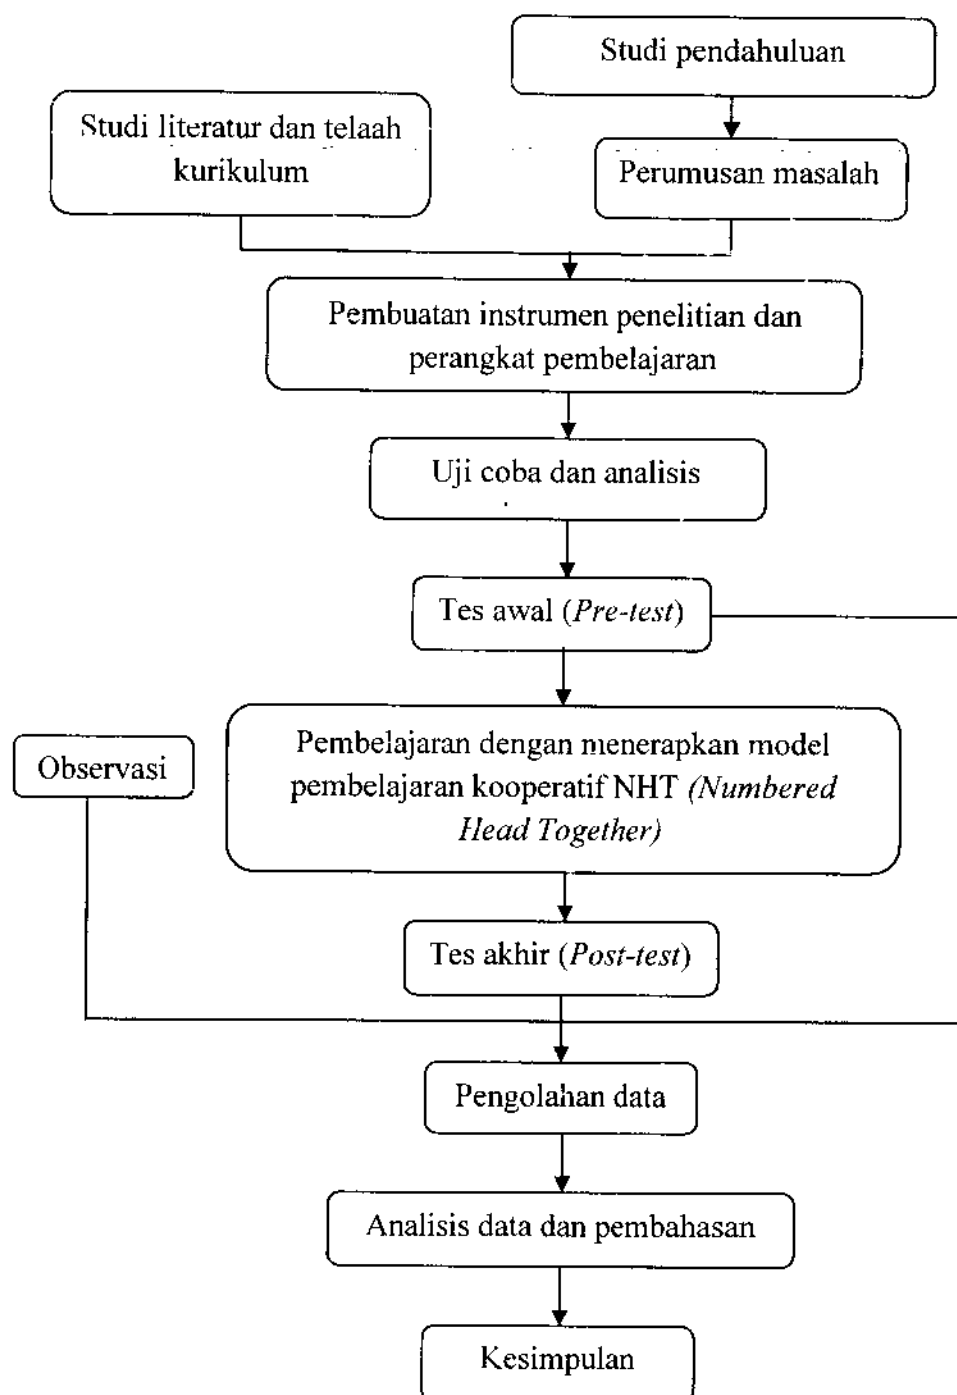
Studi pendahuluan

Studi literatur dan telaah kurikulum

Perumusan masalah

Pembuatan instrumen penelitian dan perangkat pembelajaran

Uji coba dan analisis

Tes awal (*Pre-test*)

Observasi

Pembelajaran dengan menerapkan model pembelajaran kooperatif NHT *(Numbered Head Together)*

Tes akhir (*Post-test*)

Pengolahan data

Analisis data dan pembahasan

Kesimpulan